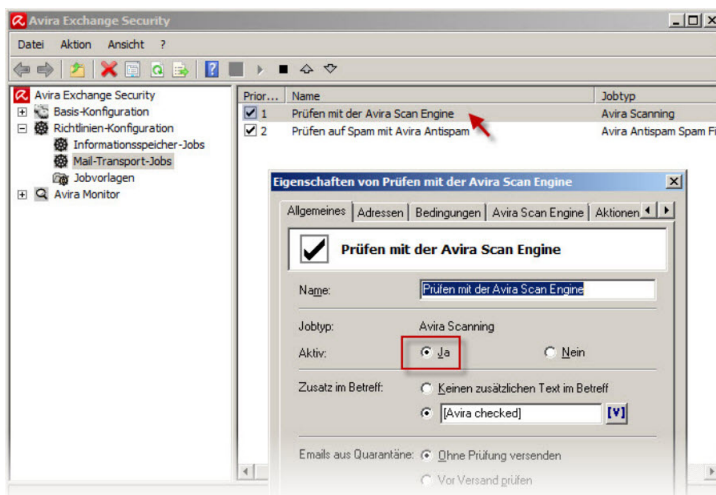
Avira Exchange Security

Datei Aktion Ansicht ?

Avira Exchange Security
Basis-Konfiguration
Richtlinien-Konfiguration
Informationsspeicher-Jobs
Mail-Transport-Jobs
Jobvorlagen
Avira Monitor

| Prior... | Name | Jobtyp |
|---|---|---|
| 1 | Prüfen mit der Avira Scan Engine | Avira Scanning |
| 2 | Prüfen auf Spam mit Avira Antispam | Avira Antispam Spam Fi |

Eigenschaften von Prüfen mit der Avira Scan Engine

Allgemeines | Adressen | Bedingungen | Avira Scan Engine | Aktionen

Prüfen mit der Avira Scan Engine

Name: Prüfen mit der Avira Scan Engine

Jobtyp: Avira Scanning

Aktiv: Ja Nein

Zusatz im Betreff: Keinen zusätzlichen Text im Betreff
[Avira checked] [¥]

Emails aus Quarantäne: Ohne Prüfung versenden
Vor Versand prüfen